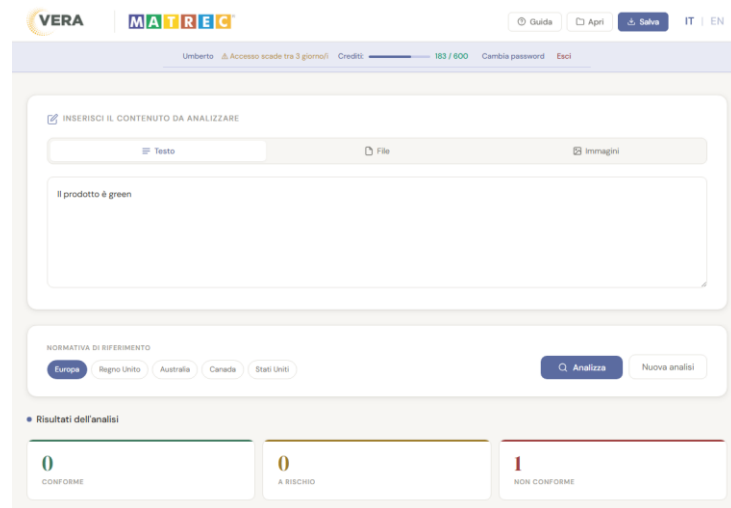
VERA MATREC

Guida Apri Salva IT | EN

Umberto ⚠ Accesso scade tra 3 giorni! Crediti: 183 / 600 Cambia password Esci

INSERISCI IL CONTENUTO DA ANALIZZARE

Testo File Immagini

Il prodotto è green

NORMATIVA DI RIFERIMENTO

Europa Regno Unito Australia Canada Stati Uniti

Analizza Nuova analisi

Risultati dell'analisi

0
CONFORME

0
A RISCHIO

1
NON CONFORME